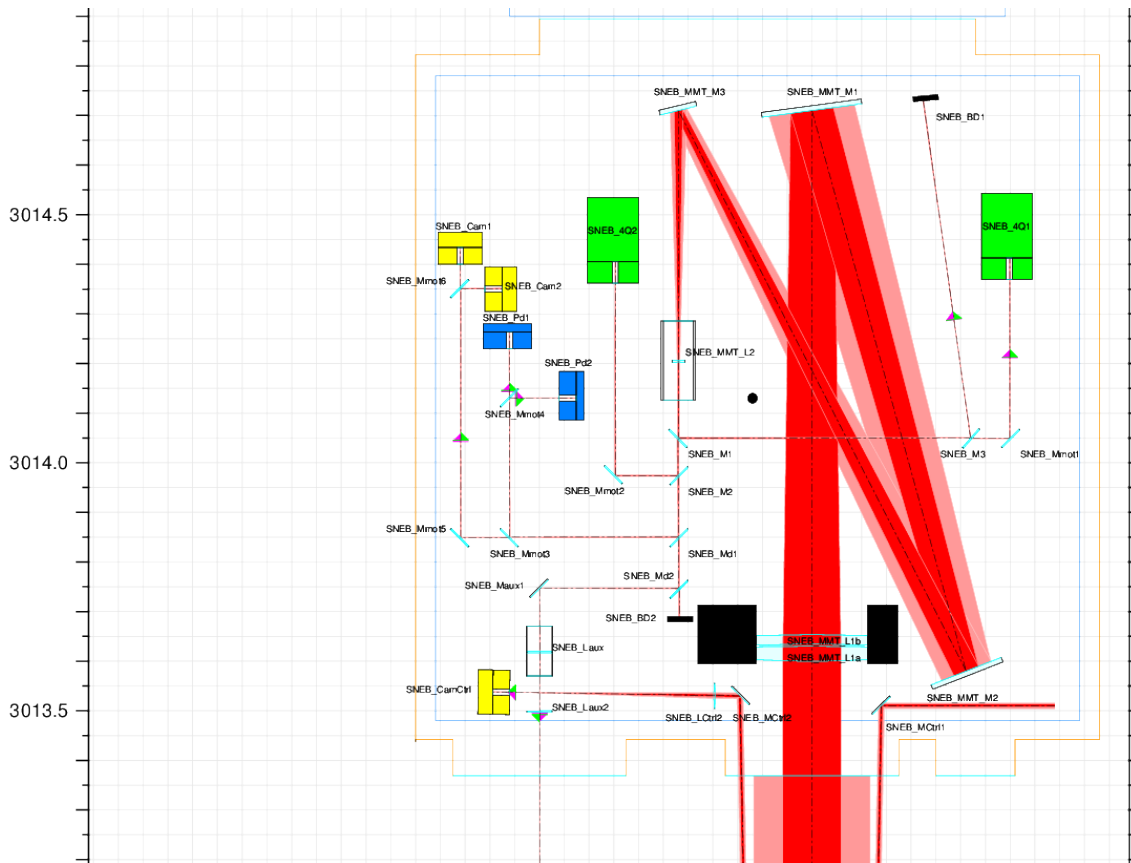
3014.5
3014.0
3013.5
SNEB_MMT_M3
SNEB_MMT_M1
SNEB_BD1
SNEB_Cam1
SNEB_4Q2
SNEB_4Q1
SNEB_Mmot6
SNEB_Cam2
SNEB_Pd1
SNEB_MMT_L2
SNEB_Pd2
SNEB_Mmot4
SNEB_M1
SNEB_M3
SNEB_Mmot1
SNEB_Mmot2
SNEB_M2
SNEB_Mmot5
SNEB_Mmot3
SNEB_Md1
SNEB_Maux1
SNEB_Md2
SNEB_BD2
SNEB_MMT_L1b
SNEB_Laux
SNEB_MMT_L1a
SNEB_CamCtrl
SNEB_MMT_M2
SNEB_Laux2
SNEB_LCtrl2
SNEB_MCtrl2
SNEB_MCtrl1